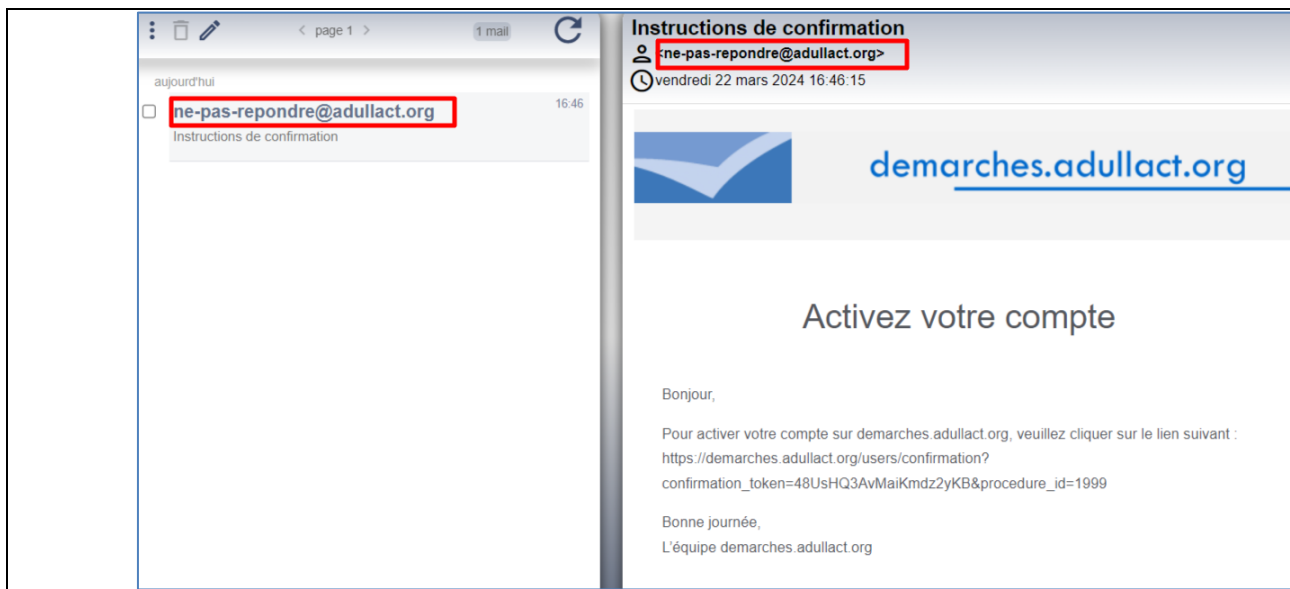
< page 1 >

1 mail

aujourd'hui

ne-pas-repondre@adullact.org

16:46

Instructions de confirmation

Instructions de confirmation

<ne-pas-repondre@adullact.org>

vendredi 22 mars 2024 16:46:15

demarches.adullact.org

Activez votre compte

Bonjour,

Pour activer votre compte sur demarches.adullact.org, veuillez cliquer sur le lien suivant : https://demarches.adullact.org/users/confirmation?confirmation_token=48UsHQ3AvMaiKmdz2yKB&procedure_id=1999

Bonne journée,
L'équipe demarches.adullact.org